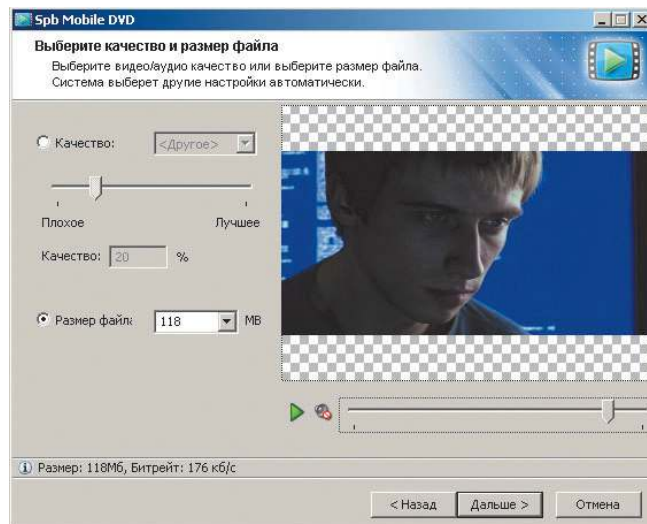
Spb Mobile DVD

Выберите качество и размер файла

Выберите видео/аудио качество или выберите размер файла. Система выберет другие настройки автоматически.

Качество: <Другое>

Плохое

Лучшее

Качество: 20 %

Размер файл: 118 MB

Размер: 118Мб, Битрейт: 176 кб/с

< Назад

Дальше >

Отмена